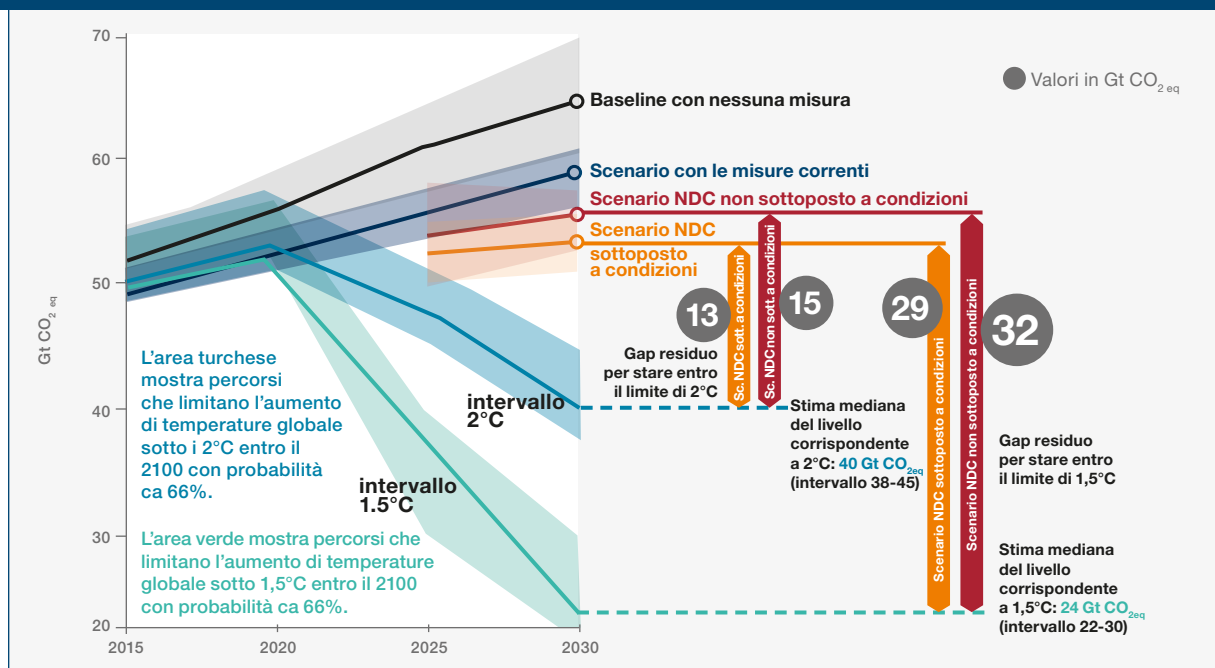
Valori in Gt $CO_{2\ eq}$

70

60

50

40

30

20

Gt $CO_{2\ eq}$

2015 2020 2025 2030

Baseline con nessuna misura

Scenario con le misure correnti

Scenario NDC non sottoposto a condizioni

Scenario NDC sottoposto a condizioni

Sc. NDC sott. a condizioni

Sc. NDC non sott. a condizioni

13

15

29

32

Gap residuo per stare entro il limite di 2°C

Scenario NDC sottoposto a condizioni

Scenario NDC non sottoposto a condizioni

L'area turchese mostra percorsi che limitano l'aumento di temperature globale sotto i 2°C entro il 2100 con probabilità ca 66%.

intervallo 2°C

Stima mediana del livello corrispondente a 2°C: 40 Gt $CO_{2eq}$ (intervallo 38-45)

Gap residuo per stare entro il limite di 1,5°C

intervallo 1.5°C

L'area verde mostra percorsi che limitano l'aumento di temperature globale sotto 1,5°C entro il 2100 con probabilità ca 66%.

Stima mediana del livello corrispondente a 1,5°C: 24 Gt $CO_{2eq}$ (intervallo 22-30)